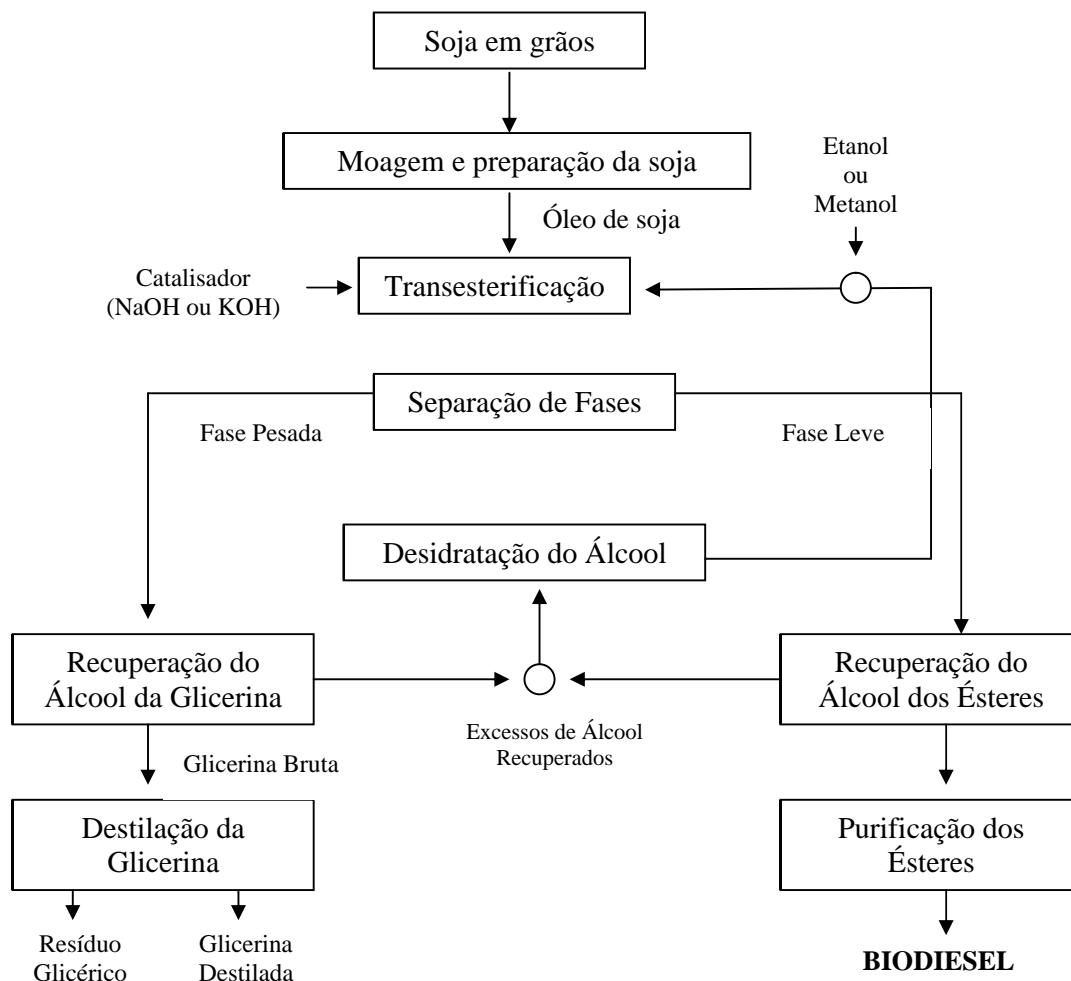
Soja em grãos

Moagem e preparação da soja

Óleo de soja

Etanol
ou
Metanol

Catalisador
(NaOH ou KOH)

Transesterificação

Separação de Fases

Fase Pesada

Fase Leve

Desidratação do Álcool

Recuperação do Álcool da Glicerina

Excessos de Álcool Recuperados

Recuperação do Álcool dos Ésteres

Glicerina Bruta

Destilação da Glicerina

Purificação dos Ésteres

Resíduo Glicérico

Glicerina Destilada

BIODIESEL